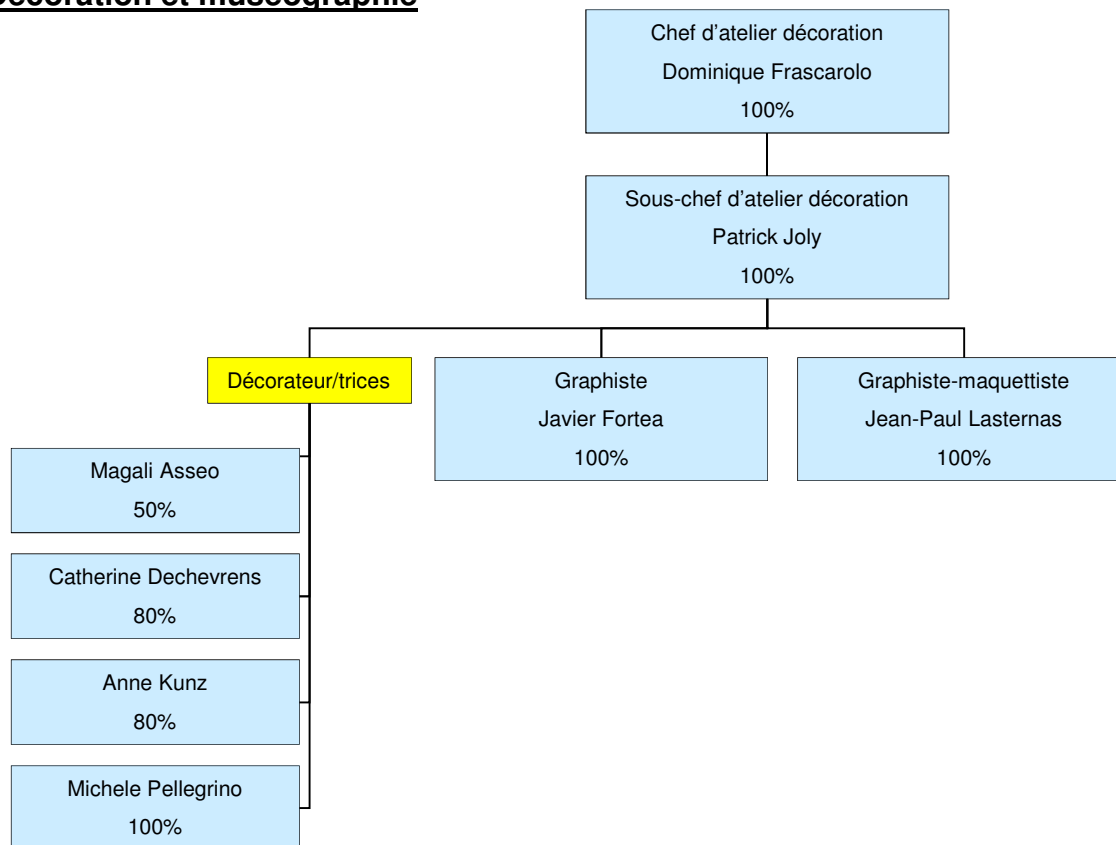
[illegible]écoration et muséographie

Chef d'atelier décoration
Dominique Frascarolo
100%

Sous-chef d'atelier décoration
Patrick Joly
100%

Décorateur/trices

Graphiste
Javier Fortea
100%

Graphiste-maquettiste
Jean-Paul Lasternas
100%

Magali Asseo
50%

Catherine Dechevrens
80%

Anne Kunz
80%

Michele Pellegrino
100%